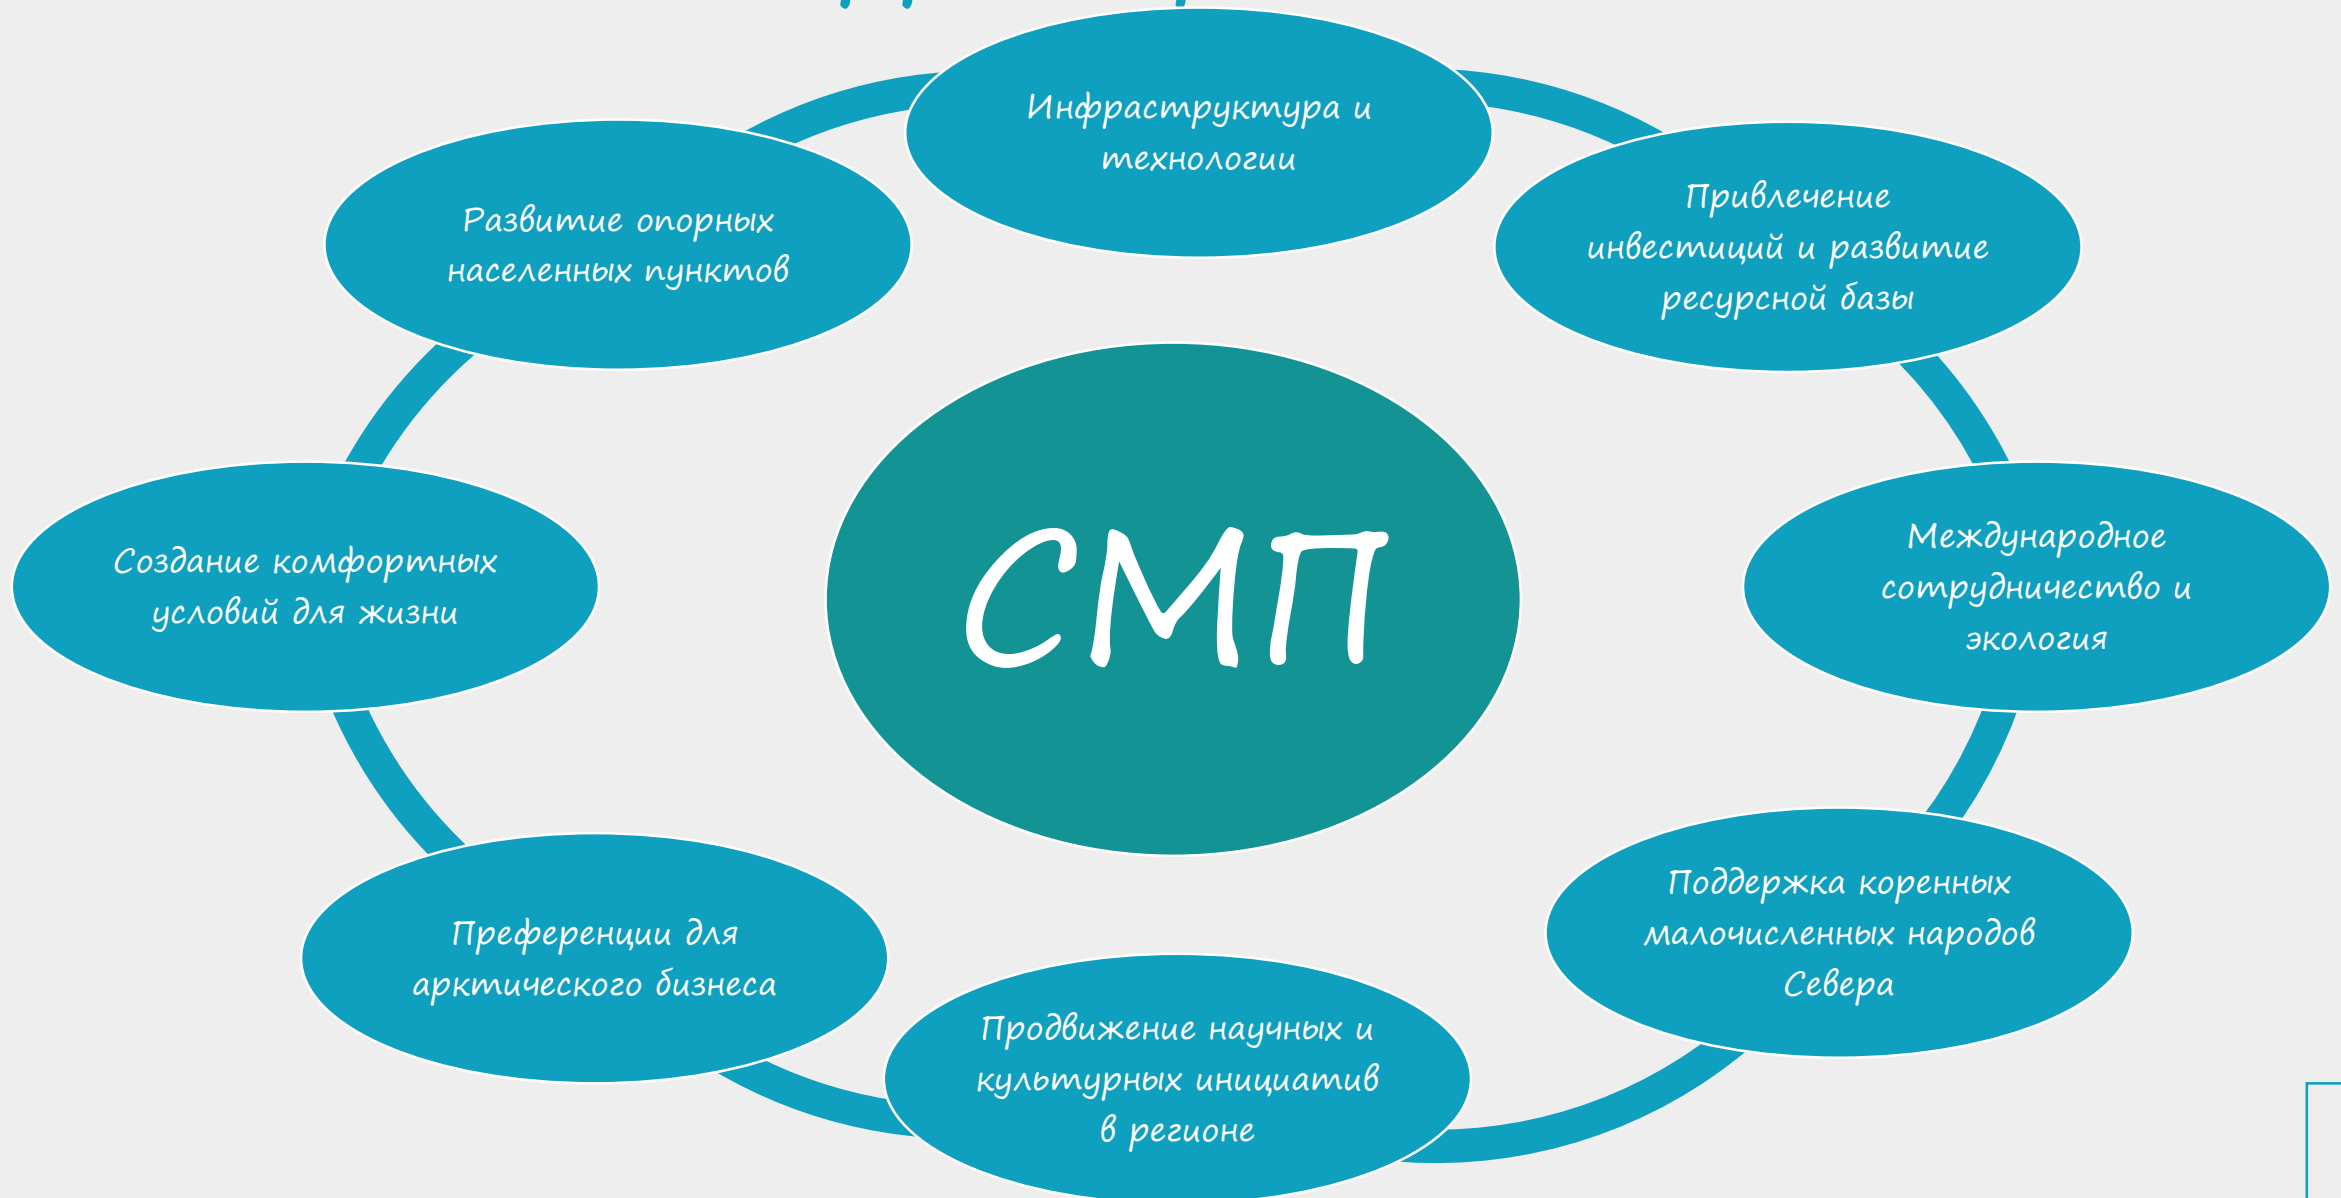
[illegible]

Инфраструктура и технологии

Привлечение инвестиций и развитие ресурсной базы

Международное сотрудничество и экология

Поддержка коренных малочисленных народов Севера

Продвижение научных и культурных инициатив в регионе

Преференции для арктического бизнеса

Создание комфортных условий для жизни

Развитие опорных населенных пунктов

СМП